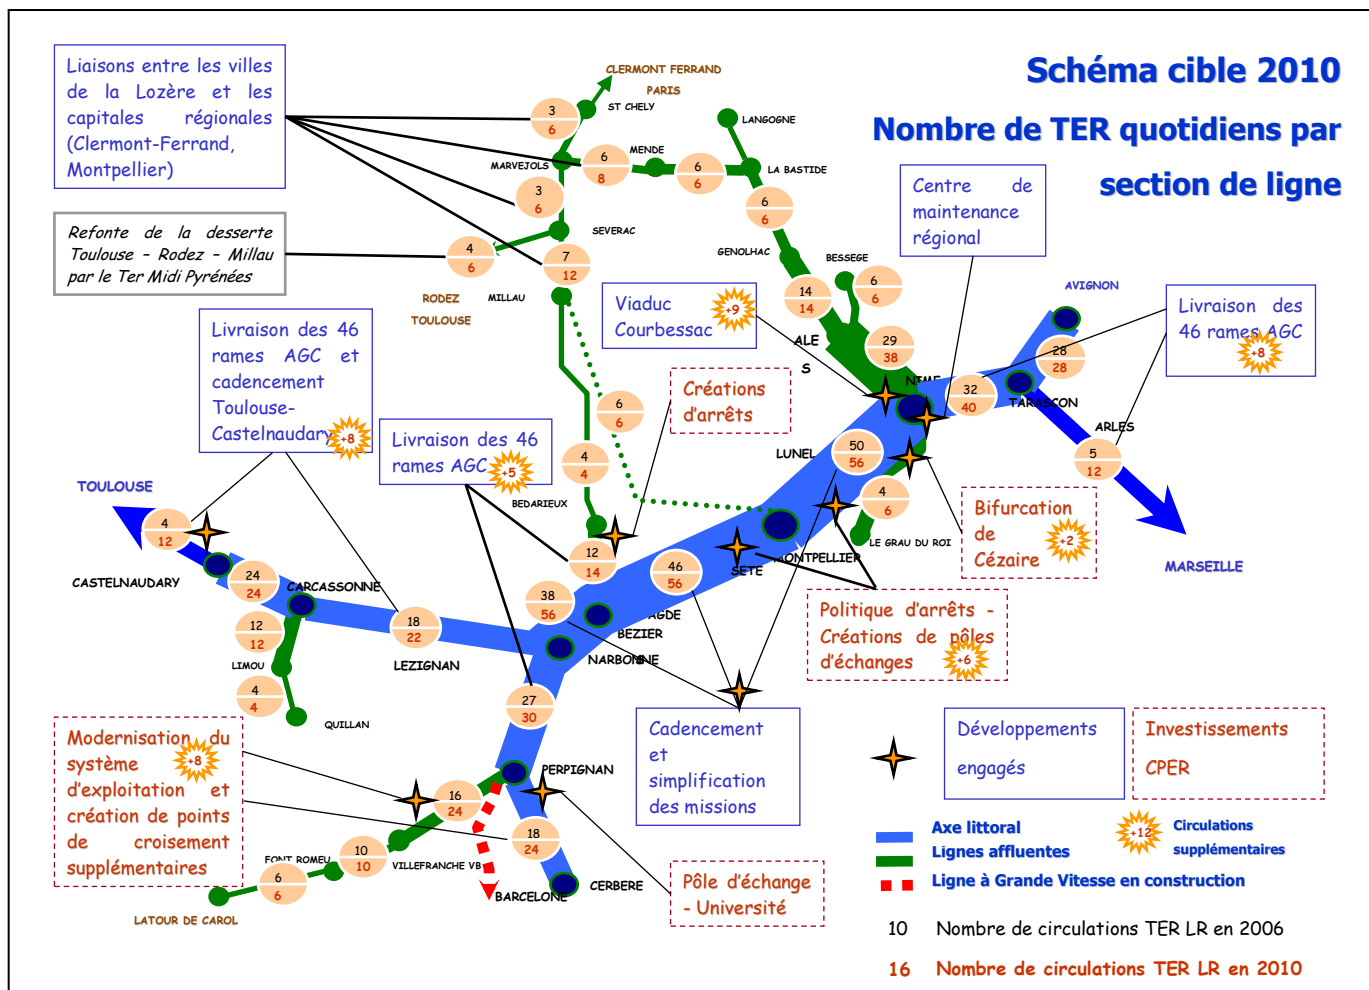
Schéma cible 2010

Nombre de TER quotidiens par section de ligne

Liaisons entre les villes de la Lozère et les capitales régionales (Clermont-Ferrand, Montpellier)

Refonte de la desserte Toulouse - Rodez - Millau par le Ter Midi Pyrénées

Livraison des 46 rames AGC et cadencement Toulouse-Castelnaudary +8

Livraison des 46 rames AGC +5

Viaduc Courbessac +9

Créations d'arrêts

Centre de maintenance régional

Livraison des 46 rames AGC +8

Bifurcation de Cézaire +2

Politique d'arrêts - Créations de pôles d'échanges +6

Modernisation du système d'exploitation et création de points de croisement supplémentaires +8

Cadencement et simplification des missions

Pôle d'échange - Université

Développements engagés

Investissements CPER

CLERMONT FERRAND
PARIS
ST CHELY
LANGOGNE
MENDE
MARVEJOLS
LA BASTIDE
SEVERAC
GENOLHAC
BESSEGE
RODEZ
MILLAU
TOULOUSE
ALE
S
NIME
AVIGNON
TARASCON
ARLES
MARSEILLE
LUNEL
LE GRAU DU ROI
MONTPELLIER
SETE
BEDARIEUX
AGDE
BEZIER
NARBONNE
TOULOUSE
CASTELNAUDARY
CARCASSONNE
LIMOU
QUILLAN
LEZIGNAN
PERPIGNAN
FONT ROMEU
VILLEFRANCHE VB
LATOUR DE CAROL
BARCELONE
CERBERE

3 6
6 8
6 6
3 6
6 6
4 6
7 12
14 14
6 6
29 38
32 40
28 28
5 12
50 56
4 6
6 6
4 4
12 14
46 56
38 56
4 12
24 24
12 12
18 22
4 4
27 30
16 24
18 24
10 10
6 6

Axe littoral
Lignes affluentes
Ligne à Grande Vitesse en construction
+12 Circulations supplémentaires
10 Nombre de circulations TER LR en 2006
16 Nombre de circulations TER LR en 2010